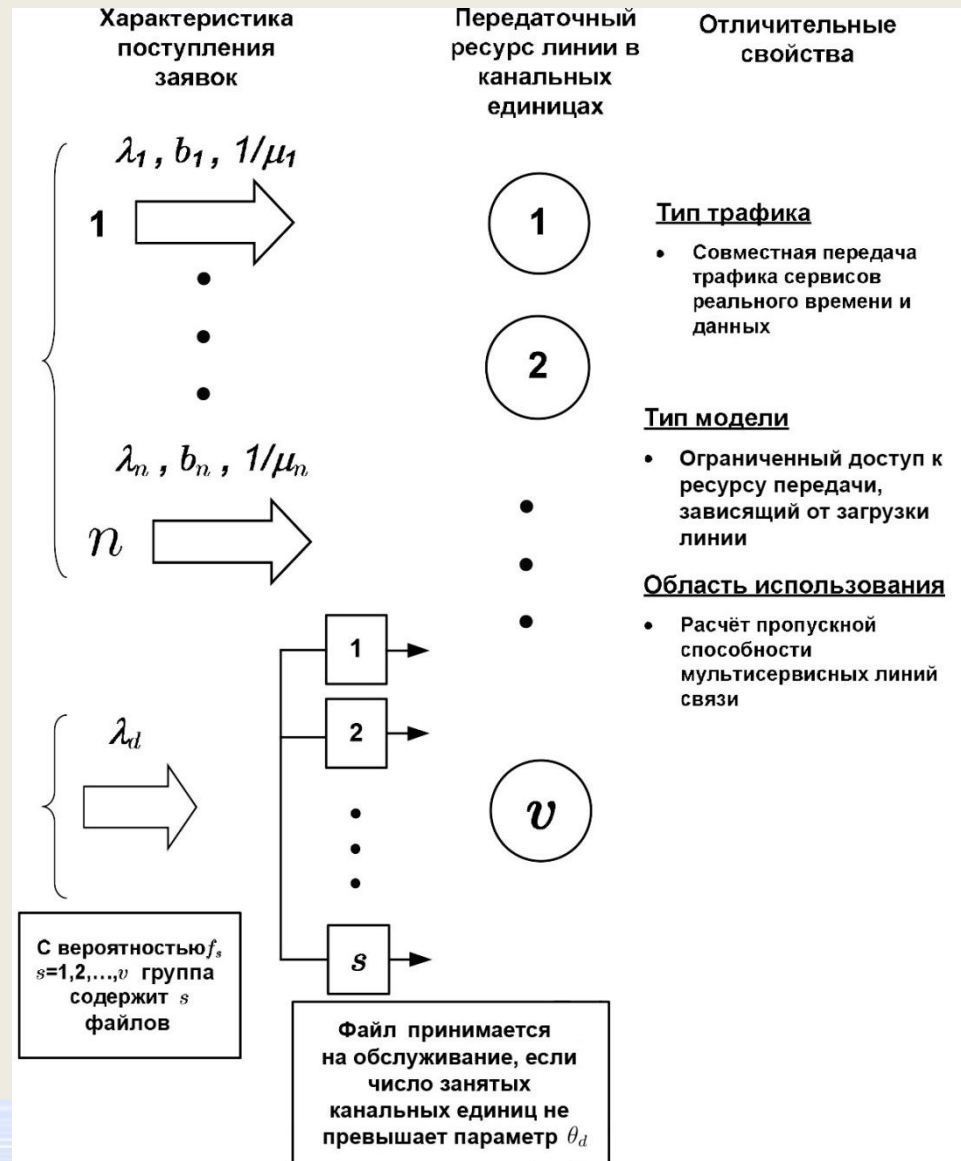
Характеристика поступления заявок

Передаточный ресурс линии в канальных единицах

Отличительные свойства

$\lambda_1 , b_1 , 1/\mu_1$

1

1

2

$\lambda_n , b_n , 1/\mu_n$

$n$

Тип трафика

• Совместная передача трафика сервисов реального времени и данных

Тип модели

• Ограниченный доступ к ресурсу передачи, зависящий от загрузки линии

Область использования

• Расчёт пропускной способности мультисервисных линий связи

$\lambda_d$

1

2

$v$

$s$

С вероятностью $f_s$ $s$=1,2,…,$v$ группа содержит $s$ файлов

Файл принимается на обслуживание, если число занятых канальных единиц не превышает параметр $\theta_d$